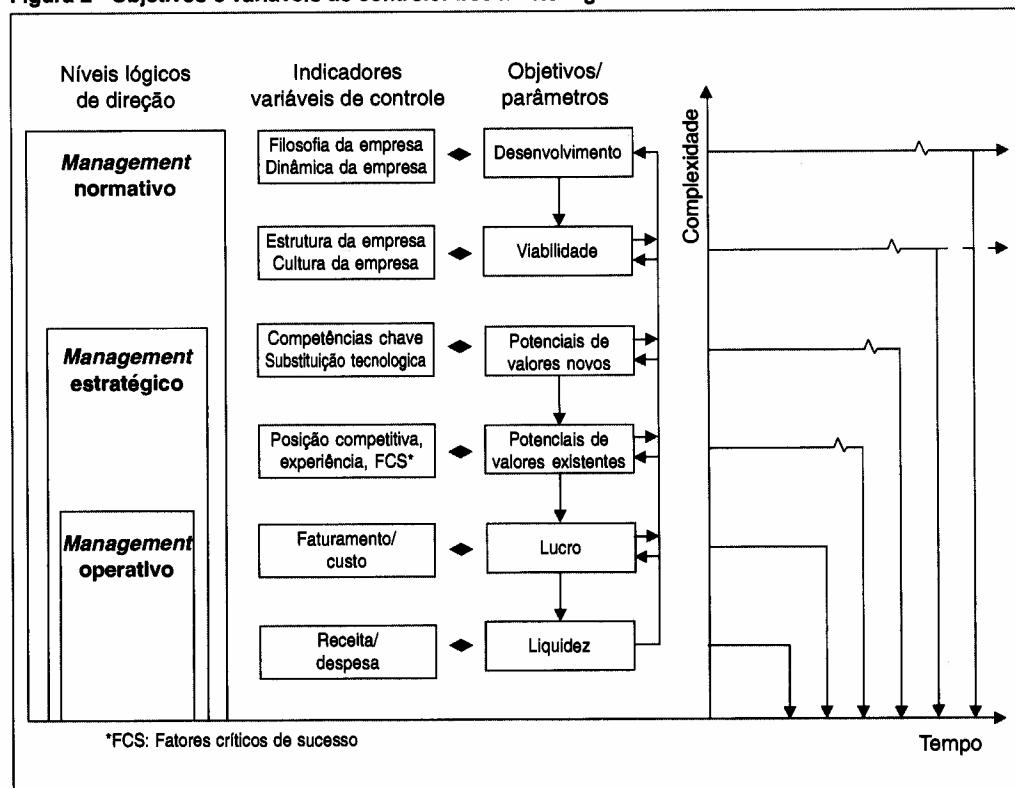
Figura 2 - Objetivos e variáveis de controle: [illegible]

Níveis lógicos de direção

Indicadores variáveis de controle

Objetivos/ parâmetros

Management normativo

Management estratégico

Management operativo

Filosofia da empresa Dinâmica da empresa

Estrutura da empresa Cultura da empresa

Competências chave Substituição tecnologica

Posição competitiva, experiência, FCS*

Faturamento/ custo

Receita/ despesa

Desenvolvimento

Viabilidade

Potenciais de valores novos

Potenciais de valores existentes

Lucro

Liquidez

Complexidade

Tempo

*FCS: Fatores críticos de sucesso